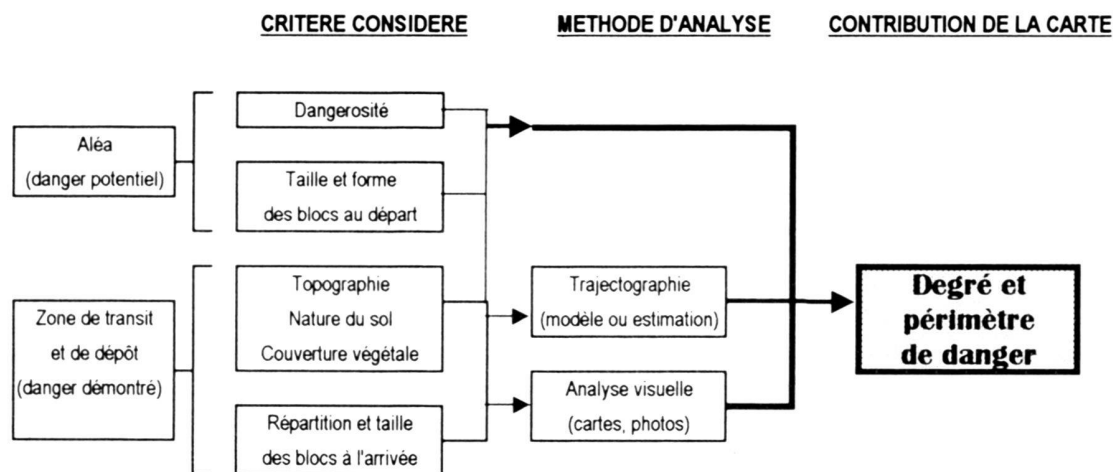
CRITERE CONSIDERE

METHODE D'ANALYSE

CONTRIBUTION DE LA CARTE

Aléa (danger potentiel)

Dangerosité

Taille et forme des blocs au départ

Zone de transit et de dépôt (danger démontré)

Topographie Nature du sol Couverture végétale

Répartition et taille des blocs à l'arrivée

Trajectographie (modèle ou estimation)

Analyse visuelle (cartes, photos)

Degré et périmètre de danger